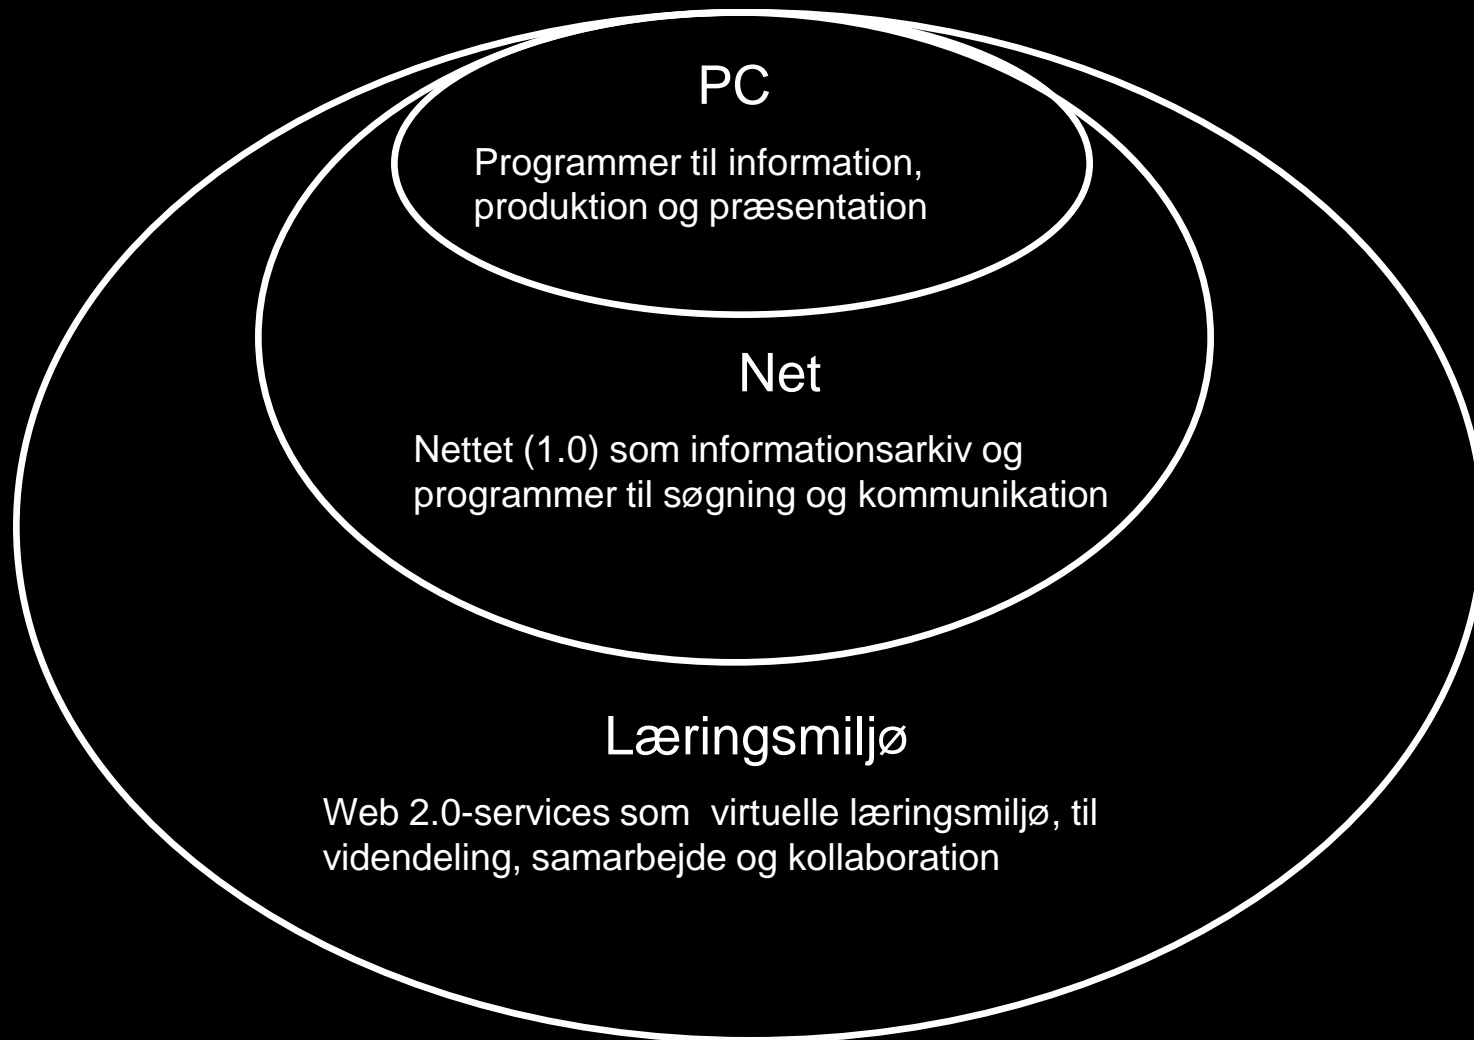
PC

Programmer til information, produktion og præsentation

Net

Nettet (1.0) som informationsarkiv og programmer til søgning og kommunikation

Læringsmiljø

Web 2.0-services som  virtuelle læringsmiljø, til videndeling, samarbejde og kollaboration